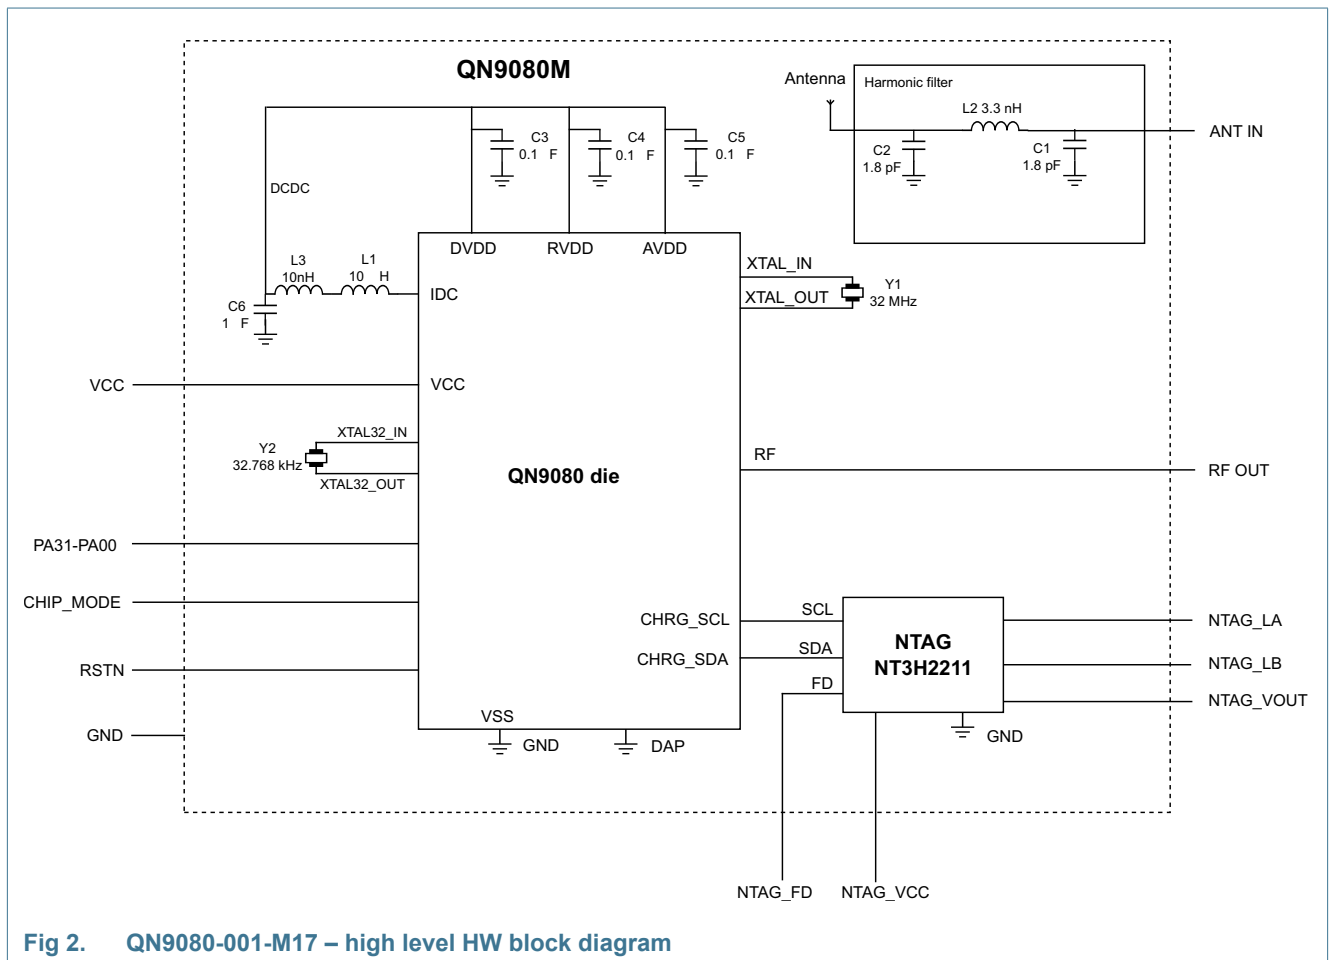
QN9080M

Antenna

Harmonic filter

L2 3.3 nH

ANT IN

C2
1.8 pF

C1
1.8 pF

C3
0.1 F

C4
0.1 F

C5
0.1 F

DCDC

DVDD

RVDD

AVDD

XTAL_IN

XTAL_OUT

Y1
32 MHz

L3
10nH

L1
10 H

C6
1 F

IDC

VCC

VCC

Y2
32.768 kHz

XTAL32_IN

XTAL32_OUT

QN9080 die

RF

RF OUT

PA31-PA00

CHIP_MODE

CHRG_SCL

SCL

NTAG
NT3H2211

NTAG_LA

CHRG_SDA

SDA

NTAG_LB

RSTN

FD

NTAG_VOUT

GND

VSS

GND

DAP

GND

NTAG_FD

NTAG_VCC

Fig 2. QN9080-001-M17 – high level HW block diagram